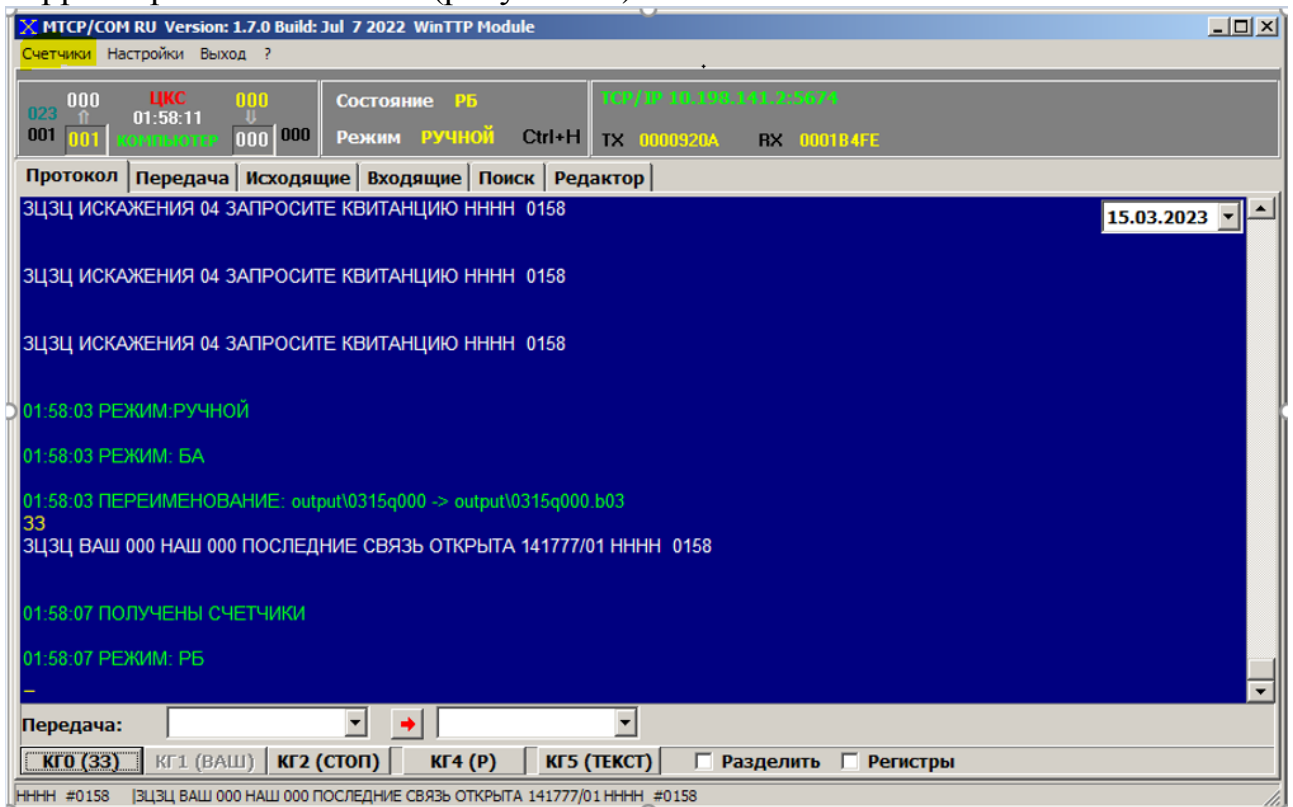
MTCP/COM RU Version: 1.7.0 Build: Jul 7 2022 WinTTP Module

Счетчики Настройки Выход ?

023 000 ЦКС 000
001 001 01:58:11 КОМПЬЮТЕР 000 000

Состояние РБ
Режим РУЧНОЙ Ctrl+H

TCP/IP 10.198.141.2:5674
TX 0000920A RX 0001B4FE

Протокол | Передача | Исходящие | Входящие | Поиск | Редактор

15.03.2023

ЗЦЗЦ ИСКАЖЕНИЯ 04 ЗАПРОСИТЕ КВИТАНЦИЮ НННН 0158

ЗЦЗЦ ИСКАЖЕНИЯ 04 ЗАПРОСИТЕ КВИТАНЦИЮ НННН 0158

ЗЦЗЦ ИСКАЖЕНИЯ 04 ЗАПРОСИТЕ КВИТАНЦИЮ НННН 0158

01:58:03 РЕЖИМ:РУЧНОЙ

01:58:03 РЕЖИМ: БА

01:58:03 ПЕРЕИМЕНОВАНИЕ: output\0315q000 -> output\0315q000.b03
ЗЗ
ЗЦЗЦ ВАШ 000 НАШ 000 ПОСЛЕДНИЕ СВЯЗЬ ОТКРЫТА 141777/01 НННН 0158

01:58:07 ПОЛУЧЕНЫ СЧЕТЧИКИ

01:58:07 РЕЖИМ: РБ
_

Передача:

КГ0 (ЗЗ) | КГ1 (ВАШ) | КГ2 (СТОП) | КГ4 (Р) | КГ5 (ТЕКСТ) | Разделить | Регистры

НННН #0158 |ЗЦЗЦ ВАШ 000 НАШ 000 ПОСЛЕДНИЕ СВЯЗЬ ОТКРЫТА 141777/01 НННН #0158